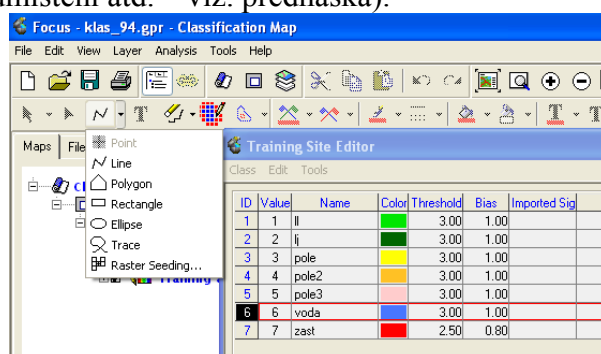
umístění atd. – viz. přednáška).

Focus - klas_94.gpr - Classification Map

File Edit View Layer Analysis Tools Help

Maps File

Point
Line
Polygon
Rectangle
Ellipse
Trace
Raster Seeding...

Training Site Editor

Class Edit Tools

| ID | Value | Name | Color | Threshold | Bias | Imported Sig |
|---|---|---|---|---|---|---|
| 1 | 1 | ll | | 3.00 | 1.00 | |
| 2 | 2 | lj | | 3.00 | 1.00 | |
| 3 | 3 | pole | | 3.00 | 1.00 | |
| 4 | 4 | pole2 | | 3.00 | 1.00 | |
| 5 | 5 | pole3 | | 3.00 | 1.00 | |
| 6 | 6 | voda | | 3.00 | 1.00 | |
| 7 | 7 | zast | | 2.50 | 0.80 | |